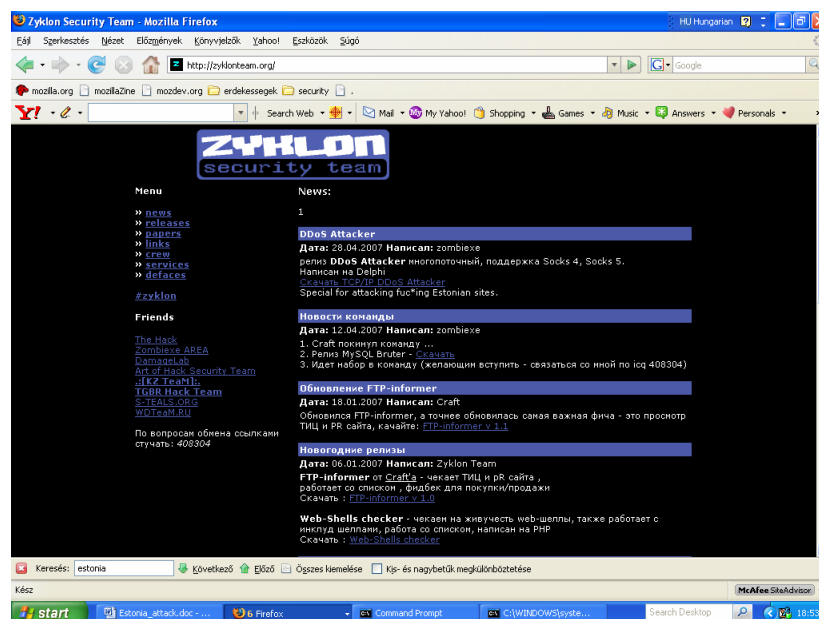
Zyklon Security Team - Mozilla Firefox
HU Hungarian

Fájl Szerkesztés Nézet Előzmények Könyvjelzők Yahoo! Eszközök Súgó

http://zyklonteam.org/
Google

mozilla.org mozillaZine mozdev.org erdekessegek security

Y! Search Web Mail My Yahoo! Shopping Games Music Answers Personals

ZYKLON security team

Menu

» news
» releases
» papers
» links
» crew
» services
» defaces

#zyklon

Friends

The Hack
Zombiexe AREA
DamageLab
Art of Hack Security Team
.:[KZ TeaM]:.
TGBR Hack Team
S-TEALS.ORG
WDTeaM.RU

По вопросам обмена ссылками стучать: 408304

News:

1

DDoS Attacker
Дата: 28.04.2007 Написал: zombiexe
релиз DDoS Attacker многопоточный, поддержка Socks 4, Socks 5.
Написан на Delphi
Скачать TCP/IP DDoS Attacker
Special for attacking fuc*ing Estonian sites.

Новости команды
Дата: 12.04.2007 Написал: zombiexe
1. Craft покинул команду ...
2. Релиз MySQL Bruter - Скачать
3. Идет набор в команду (желающим вступить - связаться со мной по icq 408304)

Обновление FTP-informer
Дата: 18.01.2007 Написал: Craft
Обновился FTP-informer, а точнее обновилась самая важная фича - это просмотр ТИЦ и PR сайта, качайте: FTP-informer v 1.1

Новогодние релизы
Дата: 06.01.2007 Написал: Zyklon Team
FTP-informer от Craft'a - чекает ТИЦ и pR сайта , работает со списком , фидбек для покупки/продажи
Скачать : FTP-informer v 1.0

Web-Shells checker - чекаем на живучесть web-шеллы, также работает с инклуд шеллами, работа со списком, написан на PHP
Скачать : Web-Shells checker

Keresés: estonia Következő Előző Összes kiemelése Kis- és nagybetűk megkülönböztetése

Kész
McAfee SiteAdvisor

start Estonia_attack.doc - ... 6 Firefox Command Prompt C:\WINDOWS\syste... Search Desktop 18:53